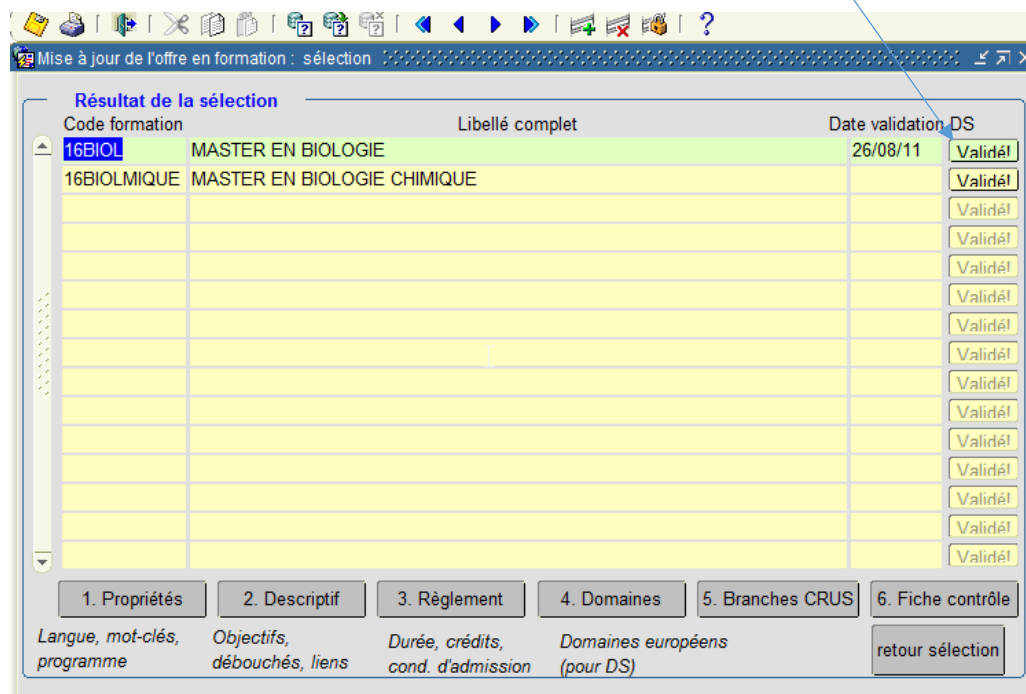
Mise à jour de l'offre en formation : sélection

Résultat de la sélection

| Code formation | Libellé complet | Date validation | DS |
|---|---|---|---|
| 16BIOL | MASTER EN BIOLOGIE | 26/08/11 | Validé! |
| 16BIOLMIQUE | MASTER EN BIOLOGIE CHIMIQUE | | Validé! |
| | | | Validé! |
| | | | Validé! |
| | | | Validé! |
| | | | Validé! |
| | | | Validé! |
| | | | Validé! |
| | | | Validé! |
| | | | Validé! |
| | | | Validé! |
| | | | Validé! |
| | | | Validé! |
| | | | Validé! |
| | | | Validé! |

1. Propriétés
2. Descriptif
3. Règlement
4. Domaines
5. Branches CRUS
6. Fiche contrôle

Langue, mot-clés, programme
Objectifs, débouchés, liens
Durée, crédits, cond. d'admission
Domaines européens (pour DS)
retour sélection